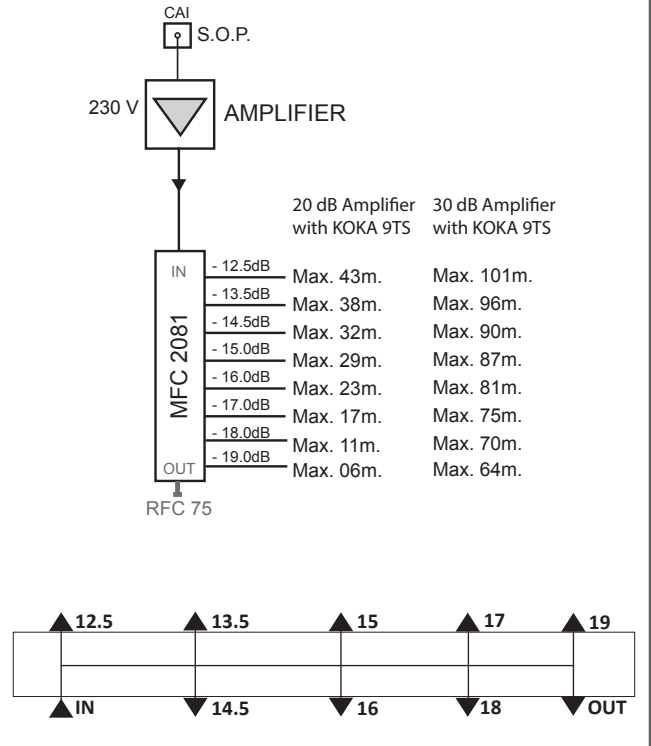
CAI
S.O.P.

230 V

AMPLIFIER

| | 20 dB Amplifier with KOKA 9TS | 30 dB Amplifier with KOKA 9TS |
|---|---|---|
| - 12.5dB | Max. 43m. | Max. 101m. |
| - 13.5dB | Max. 38m. | Max. 96m. |
| - 14.5dB | Max. 32m. | Max. 90m. |
| - 15.0dB | Max. 29m. | Max. 87m. |
| - 16.0dB | Max. 23m. | Max. 81m. |
| - 17.0dB | Max. 17m. | Max. 75m. |
| - 18.0dB | Max. 11m. | Max. 70m. |
| - 19.0dB | Max. 06m. | Max. 64m. |

IN
MFC 2081
OUT
RFC 75

12.5
13.5
15
17
19
IN
14.5
16
18
OUT